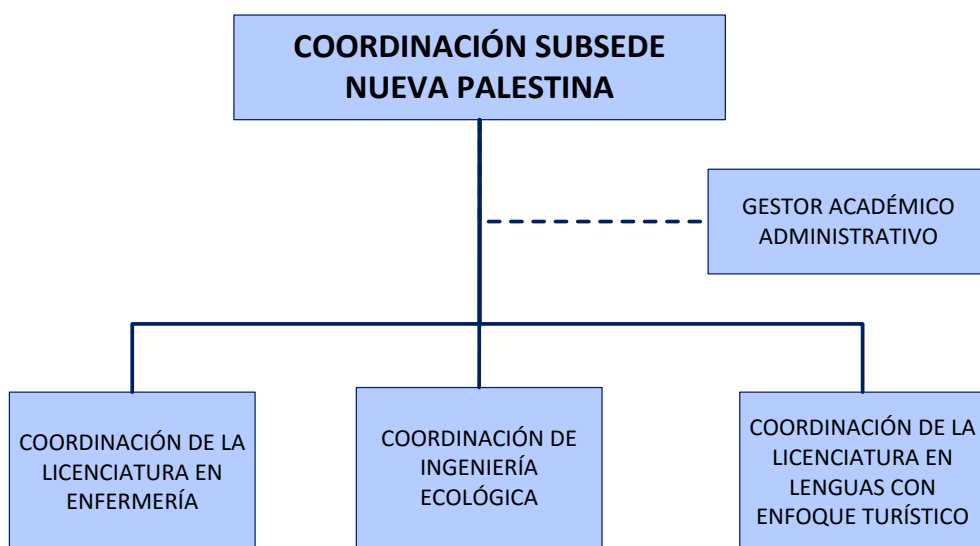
COORDINACIÓN SUBSEDE NUEVA PALESTINA

GESTOR ACADÉMICO ADMINISTRATIVO

COORDINACIÓN DE LA LICENCIATURA EN ENFERMERÍA

COORDINACIÓN DE INGENIERÍA ECOLÓGICA

COORDINACIÓN DE LA LICENCIATURA EN LENGUAS CON ENFOQUE TURÍSTICO